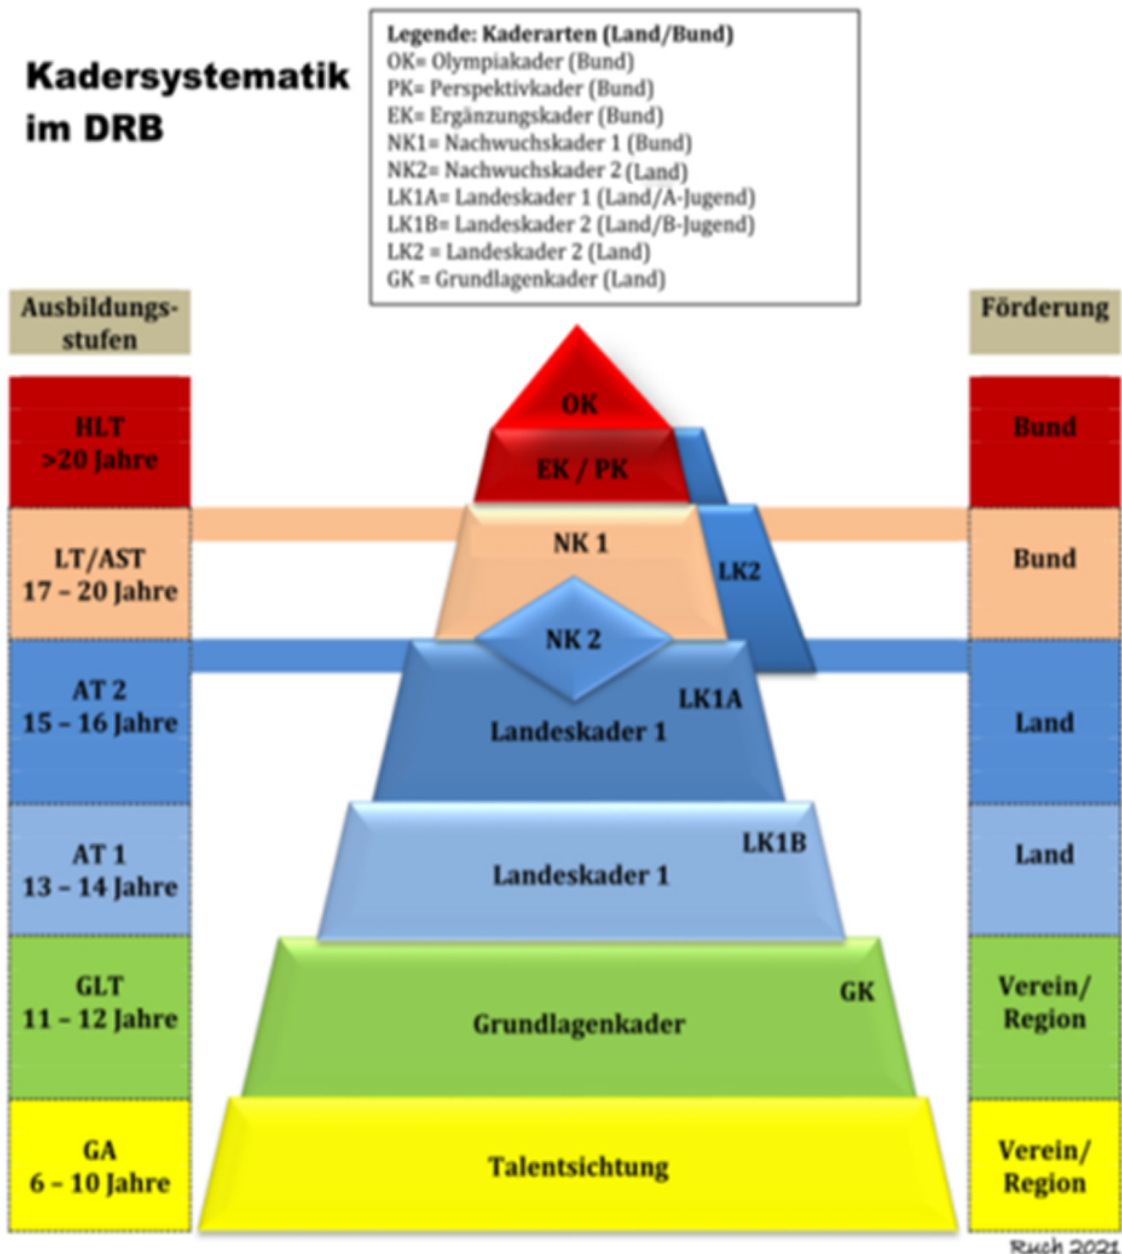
Kadersystematik im DRB

Legende: Kaderarten (Land/Bund)
OK= Olympiakader (Bund)
PK= Perspektivkader (Bund)
EK= Ergänzungskader (Bund)
NK1= Nachwuchskader 1 (Bund)
NK2= Nachwuchskader 2 (Land)
LK1A= Landeskader 1 (Land/A-Jugend)
LK1B= Landeskader 2 (Land/B-Jugend)
LK2 = Landeskader 2 (Land)
GK = Grundlagenkader (Land)

Ausbildungs-stufen

HLT >20 Jahre

LT/AST 17 – 20 Jahre

AT 2 15 – 16 Jahre

AT 1 13 – 14 Jahre

GLT 11 – 12 Jahre

GA 6 – 10 Jahre

OK

EK / PK

NK 1

LK2

NK 2

LK1A

Landeskader 1

LK1B

Landeskader 1

GK

Grundlagenkader

Talentsichtung

Förderung

Bund

Bund

Land

Land

Verein/ Region

Verein/ Region

Ruch 2021